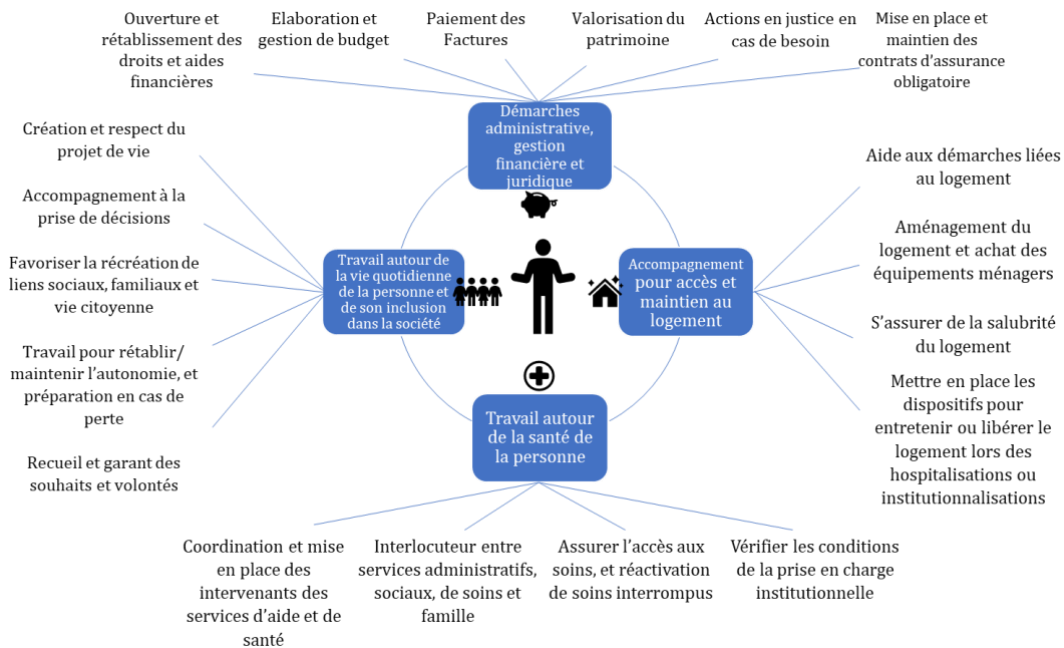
Ouverture et rétablissement des droits et aides financières

Elaboration et gestion de budget

Paiement des Factures

Valorisation du patrimoine

Actions en justice en cas de besoin

Mise en place et maintien des contrats d'assurance obligatoire

Démarches administrative, gestion financière et juridique

Création et respect du projet de vie

Accompagnement à la prise de décisions

Favoriser la récréation de liens sociaux, familiaux et vie citoyenne

Travail pour rétablir/ maintenir l'autonomie, et préparation en cas de perte

Recueil et garant des souhaits et volontés

Travail autour de la vie quotidienne de la personne et de son inclusion dans la société

Accompagnement pour accès et maintien au logement

Aide aux démarches liées au logement

Aménagement du logement et achat des équipements ménagers

S'assurer de la salubrité du logement

Mettre en place les dispositifs pour entretenir ou libérer le logement lors des hospitalisations ou institutionnalisations

Travail autour de la santé de la personne

Coordination et mise en place des intervenants des services d'aide et de santé

Interlocuteur entre services administratifs, sociaux, de soins et famille

Assurer l'accès aux soins, et réactivation de soins interrompus

Vérifier les conditions de la prise en charge institutionnelle